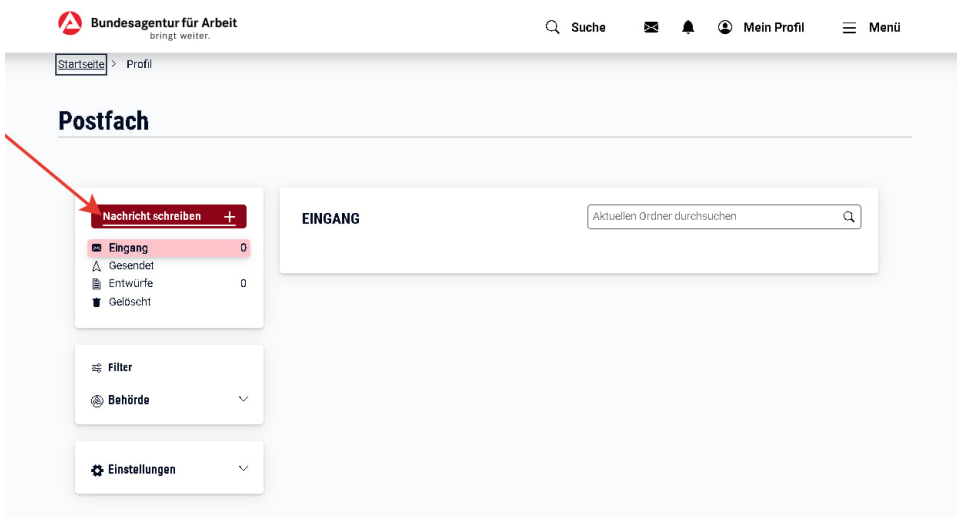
Bundesagentur für Arbeit
bringt weiter.

Suche Mein Profil Menü

Startseite > Profil

Postfach

Nachricht schreiben +

Eingang 0
Gesendet
Entwürfe 0
Gelöscht

Filter

Behörde

Einstellungen

EINGANG

Aktuellen Ordner durchsuchen